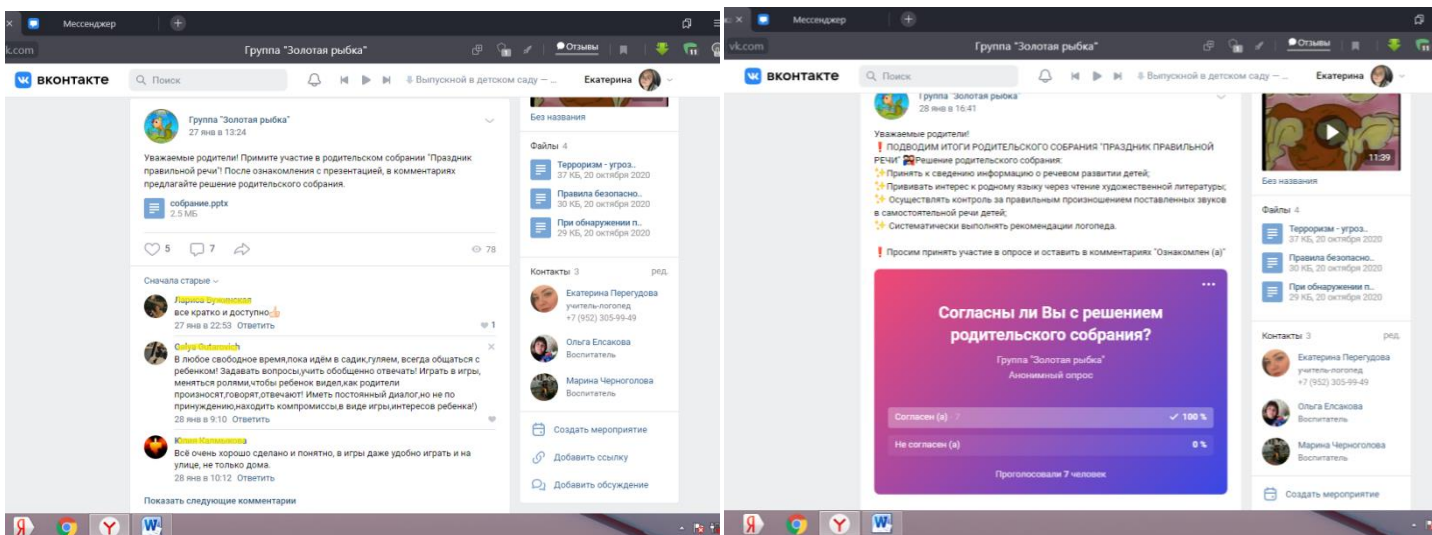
Мессенджер

vk.com Группа "Золотая рыбка" Отзывы

ВКОНТАКТЕ Поиск Выпускной в детском саду — Екатерина

Группа "Золотая рыбка"
27 янв в 13:24

Уважаемые родители! Примите участие в родительском собрании "Праздник правильной речи"! После ознакомления с презентацией, в комментариях предлагайте решение родительского собрания.

собрание.pptx
2.5 МБ

5 7 78

Сначала старые

Лариса Буминская
все кратко и доступно
27 янв в 22:53 Ответить 1

Galya Gutarovich
В любое свободное время,пока идём в садик,гуляем, всегда общаться с ребенком! Задавать вопросы,учить обобщенно отвечать! Играть в игры, меняться ролями,чтобы ребенок видел,как родители произносят,говорят,отвечают! Иметь постоянный диалог,но не по принуждению,находить компромиссы,в виде игры,интересов ребенка!)
28 янв в 9:10 Ответить

Юлия Калинькова
Всё очень хорошо сделано и понятно, в игры даже удобно играть и на улице, не только дома.
28 янв в 10:12 Ответить

Показать следующие комментарии

Без названия

Файлы 4
Терроризм - угроз..
37 КБ, 20 октября 2020
Правила безопасно..
30 КБ, 20 октября 2020
При обнаружении п..
29 КБ, 20 октября 2020

Контакты 3 ред.
Екатерина Перегудова
учитель-логопед
+7 (952) 305-99-49
Ольга Елсакова
Воспитатель
Марина Черноголова
Воспитатель

Создать мероприятие
Добавить ссылку
Добавить обсуждение

Мессенджер

vk.com Группа "Золотая рыбка" Отзывы

ВКОНТАКТЕ Поиск Выпускной в детском саду — Екатерина

Группа "Золотая рыбка"
28 янв в 16:41

Уважаемые родители!
❗ ПОДВОДИМ ИТОГИ РОДИТЕЛЬСКОГО СОБРАНИЯ "ПРАЗДНИК ПРАВИЛЬНОЙ РЕЧИ" Решение родительского собрания:
✨Принять к сведению информацию о речевом развитии детей;
✨Прививать интерес к родному языку через чтение художественной литературы;
✨ Осуществлять контроль за правильным произношением поставленных звуков в самостоятельной речи детей;
✨ Систематически выполнять рекомендации логопеда.

❗ Просим принять участие в опросе и оставить в комментариях "Ознакомлен (а)"

Согласны ли Вы с решением родительского собрания?
Группа "Золотая рыбка"
Анонимный опрос

Согласен (а) · 7 ✓ 100 %
Не согласен (а) 0 %

Проголосовали 7 человек

11:39
Без названия

Файлы 4
Терроризм - угроз..
37 КБ, 20 октября 2020
Правила безопасно..
30 КБ, 20 октября 2020
При обнаружении п..
29 КБ, 20 октября 2020

Контакты 3 ред.
Екатерина Перегудова
учитель-логопед
+7 (952) 305-99-49
Ольга Елсакова
Воспитатель
Марина Черноголова
Воспитатель

Создать мероприятие